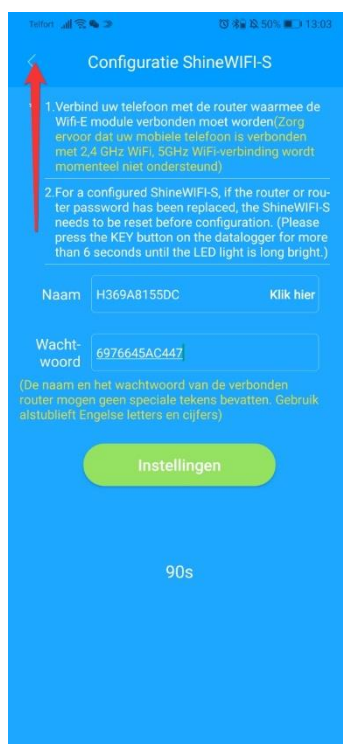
Telfort 50% 13:03

<

Configuratie ShineWIFI-S

1.Verbind uw telefoon met de router waarmee de Wifi-E module verbonden moet worden(Zorg ervoor dat uw mobiele telefoon is verbonden met 2,4 GHz WiFi, 5GHz WiFi-verbinding wordt momenteel niet ondersteund)

2.For a configured ShineWIFI-S, if the router or router password has been replaced, the ShineWIFI-S needs to be reset before configuration. (Please press the KEY button on the datalogger for more than 6 seconds until the LED light is long bright.)

Naam H369A8155DC Klik hier

Wachtwoord 6976645AC447

(De naam en het wachtwoord van de verbonden router mogen geen speciale tekens bevatten. Gebruik alstublieft Engelse letters en cijfers)

Instellingen

90s